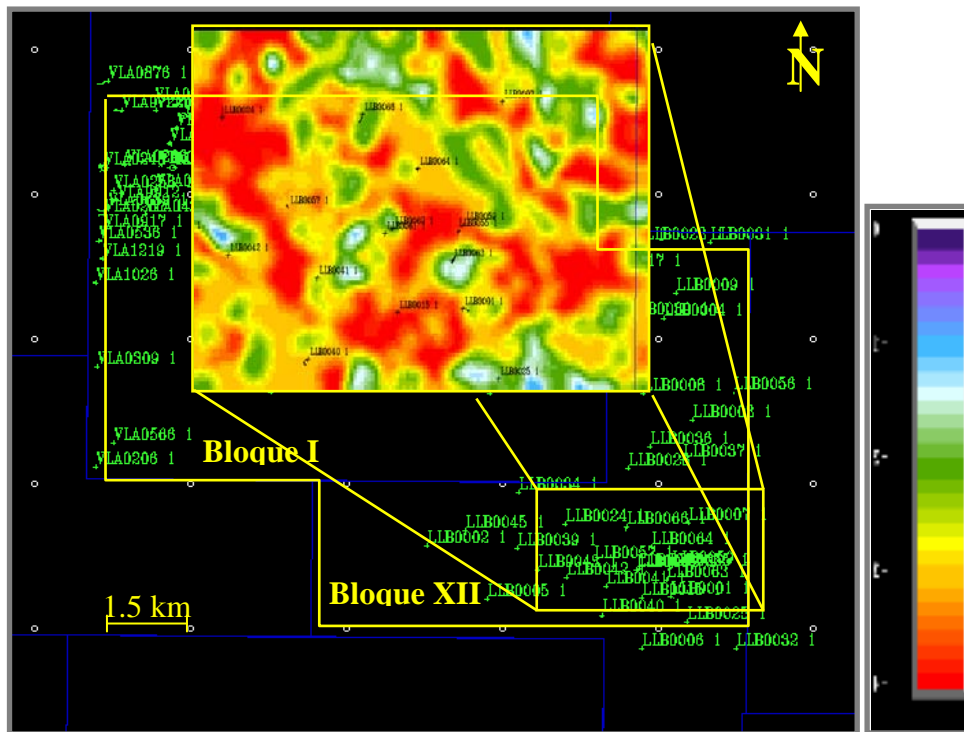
N

VLA0876 1
VLA0917 1
VLA0536 1
VLA1219 1
VLA1026 1
VLA0309 1
VLA0566 1
VLA0206 1

LLB0006 1
LLB0008 1
LLB0064 1
LLB0057 1
LLB0042 1
LLB0041 1
LLB0033 1
LLB0001 1
LLB0040 1
LLB0035 1

LLB0026 LLB0031 1
LLB0009 1
LLB0004 1
LLB0008 1
LLB0056 1
LLB0003 1
LLB0036 1
LLB0037 1
LLB0034 1
LLB0045 1
LLB0024
LLB0066
LLB0007
LLB0002 1
LLB0039 1
LLB0064 1
LLB0063 1
LLB0001 1
LLB0005 1
LLB0040 1
LLB0025 1
LLB0006 1
LLB0032 1

Bloque I
Bloque XII
1.5 km